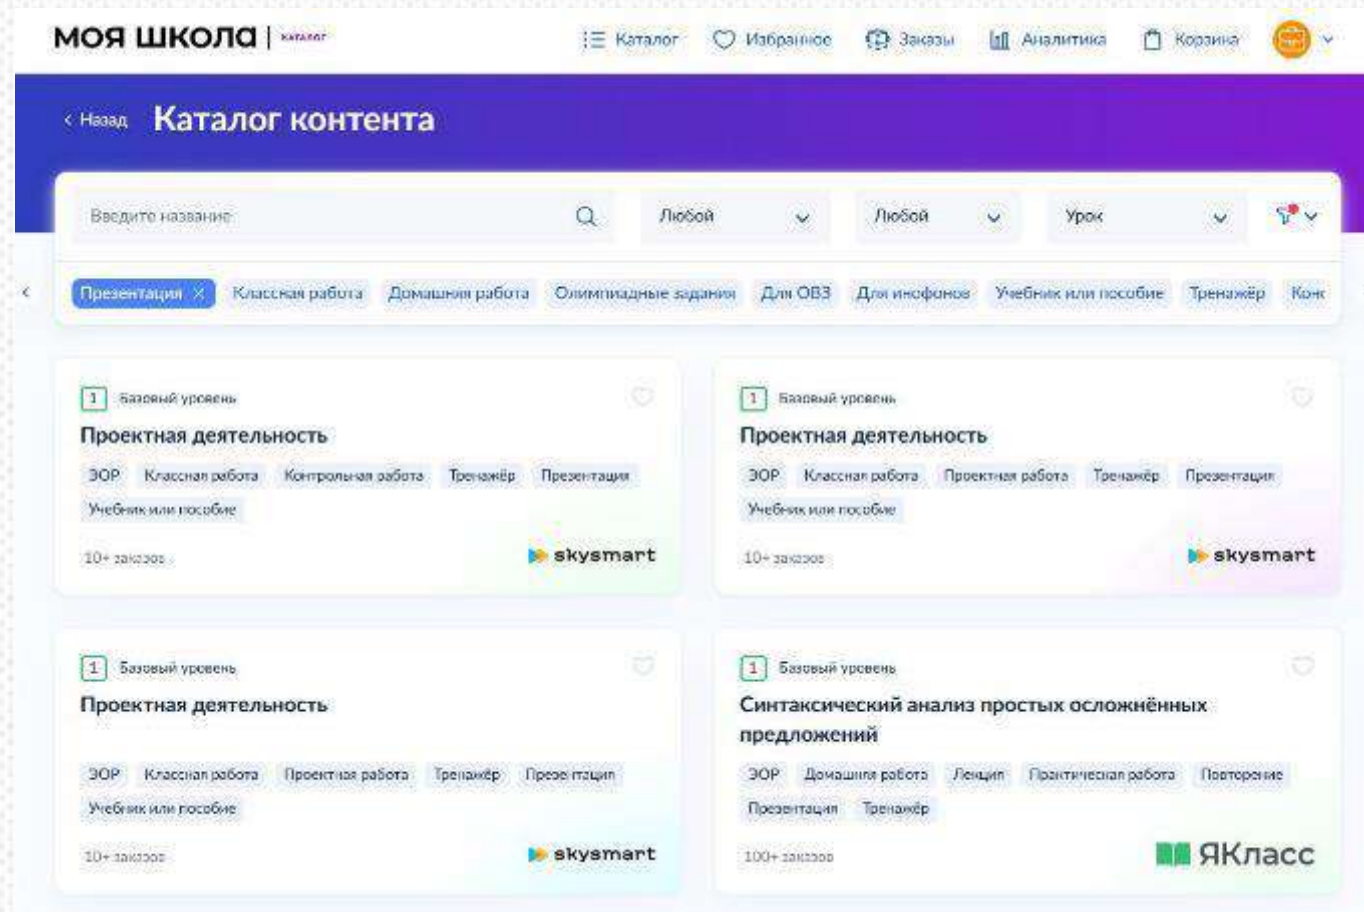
МОЯ ШКОЛА | каталог

Каталог Избранное Заказы Аналитика Корзина

< Назад Каталог контента

Введите название

Любой

Любой

Урок

Презентация × Классная работа Домашняя работа Олимпиадные задания Для ОВЗ Для инофонов Учебник или пособие Тренажёр Кон

1 Базовый уровень

Проектная деятельность

ЭОР Классная работа Контрольная работа Тренажёр Презентация Учебник или пособие

10+ заказов

skysmart

1 Базовый уровень

Проектная деятельность

ЭОР Классная работа Проектная работа Тренажёр Презентация Учебник или пособие

10+ заказов

skysmart

1 Базовый уровень

Проектная деятельность

ЭОР Классная работа Проектная работа Тренажёр Презентация Учебник или пособие

10+ заказов

skysmart

1 Базовый уровень

Синтаксический анализ простых осложнённых предложений

ЭОР Домашняя работа Лекция Практическая работа Повторение Презентация Тренажёр

100+ заказов

ЯКласс